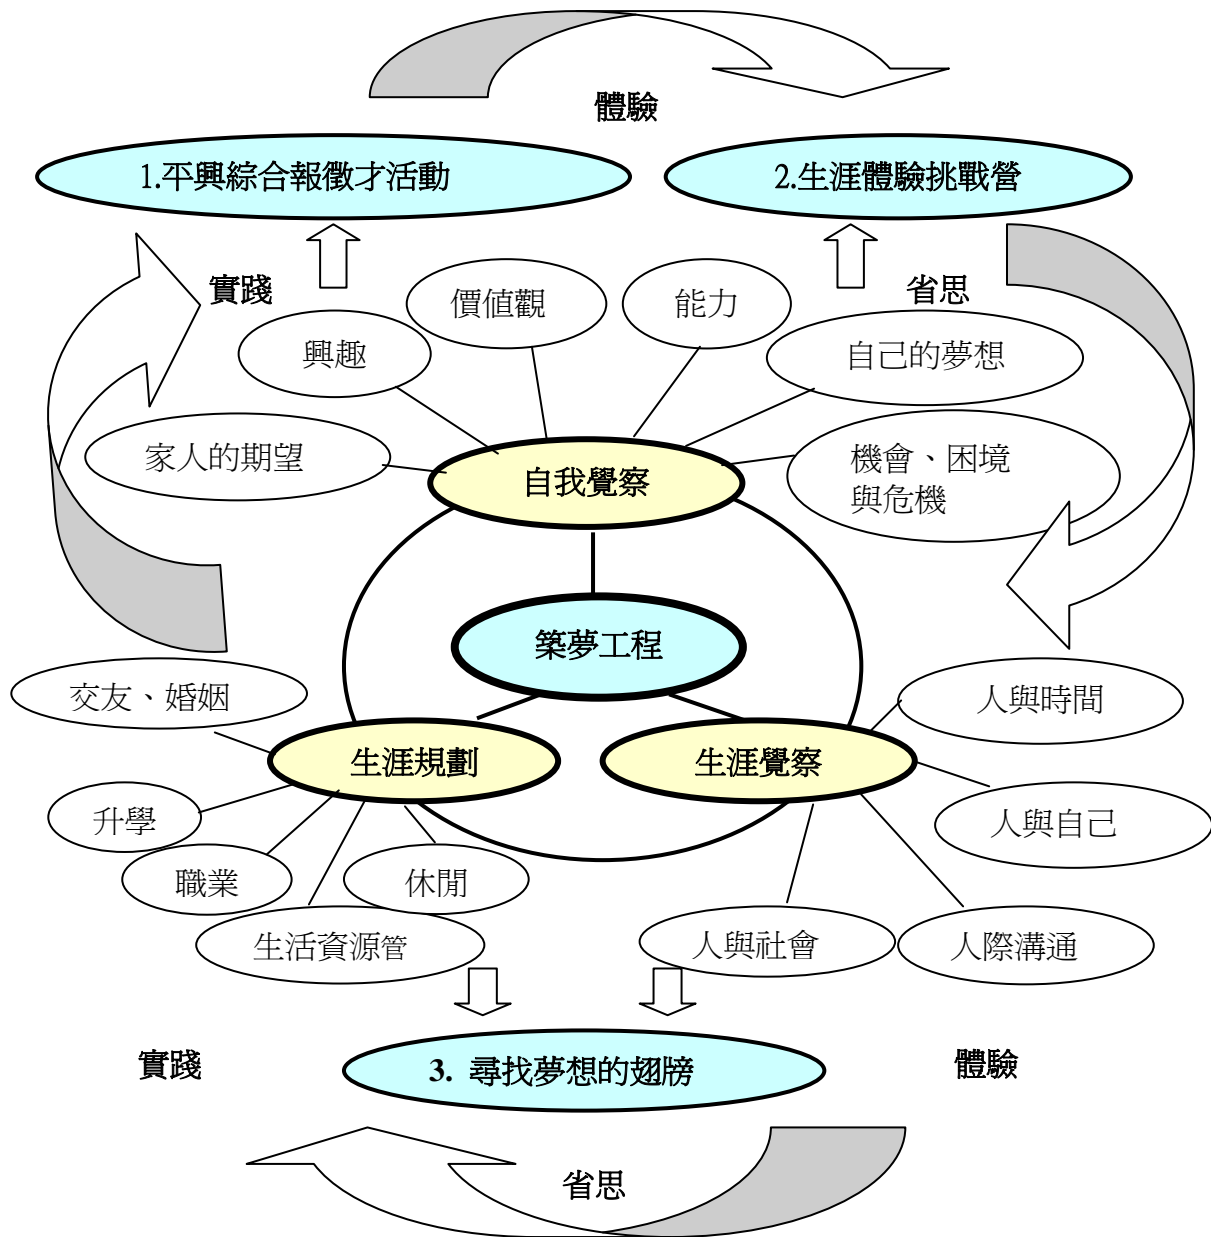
體驗

1.平興綜合報徵才活動

2.生涯體驗挑戰營

實踐

省思

價值觀

能力

興趣

自己的夢想

家人的期望

自我覺察

機會、困境與危機

築夢工程

交友、婚姻

人與時間

生涯規劃

生涯覺察

升學

人與自己

職業

休閒

生活資源管

人與社會

人際溝通

實踐

3. 尋找夢想的翅膀

體驗

省思